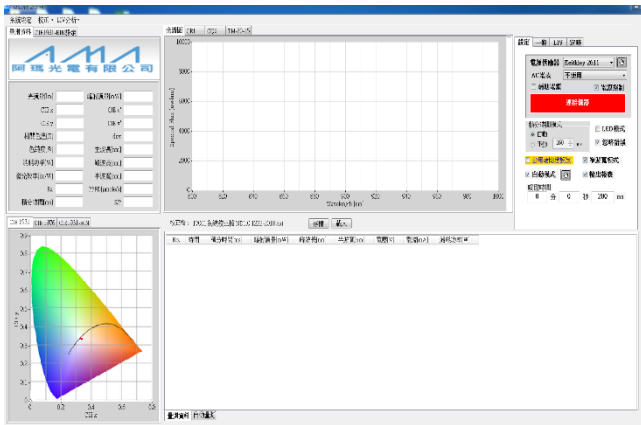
系統設定 報表 LIV分析

數據資料 CIE1931-RGB頻率

AMA
阿瑪光電有限公司

光通量(lm)
CCT(K)
CIE x
相關色溫(K)
色純度(%)
峰值波長(nm)
發光效率(lm/W)
Ra
輻射通量(W)

輻射通量(mW)
CIE u'
CIE v'
duv
主波長(nm)
半寬度(nm)
光通量(lm/W)
R9

光譜圖 CIE1 CIE2 TM-30-15

1000
800
600
400
200
0

Spectral Flux [mW/nm]

350 400 450 500 550 600 650 700 750 800

Wavelength [nm]

CIE1931 CIE1960 CIE1976 uv

0.9
0.8
0.7
0.6
0.5
0.4
0.3
0.2
0.1
0

CIE y

0 0.2 0.4 0.6 0.8

CIE x

暫存檔： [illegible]

儲存 載入

No. 時間 電流(mA) 輻射通量(mW) 光通量(lm) 光效(lm/W) 電壓(V) 色溫(K)

量測資料 拓展量測

設定 一般 LIV 分析

電源供應器 Keithley 2611

AC電源 不使用

啟動電源 電源開關

連結儀器

輸出控制模式

自動

下限 200 ms

LED模式

忽略錯誤

自動量測 等距電流 自動量測 輸出報表

間隔時間 0 分 0 秒 200 ms